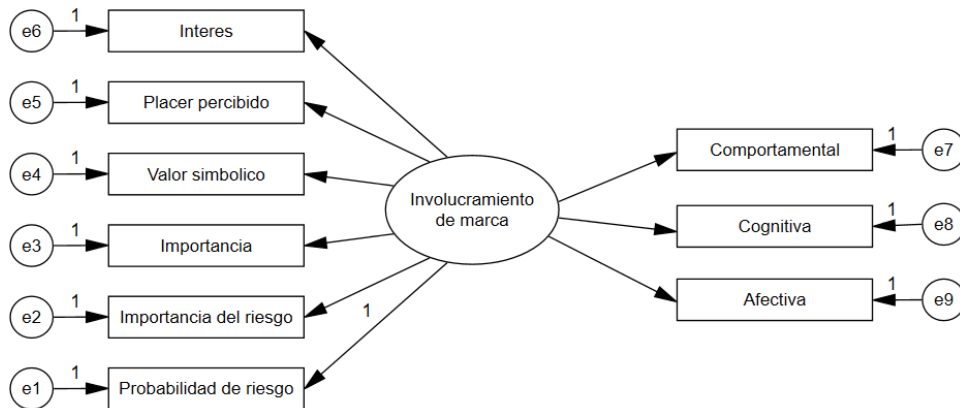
e6
1
Interes

e5
1
Placer percibido

e4
1
Valor simbolico

e3
1
Importancia

e2
1
Importancia del riesgo

e1
1
Probabilidad de riesgo

1

Involucramiento de marca

Comportamental
1
e7

Cognitiva
1
e8

Afectiva
1
e9